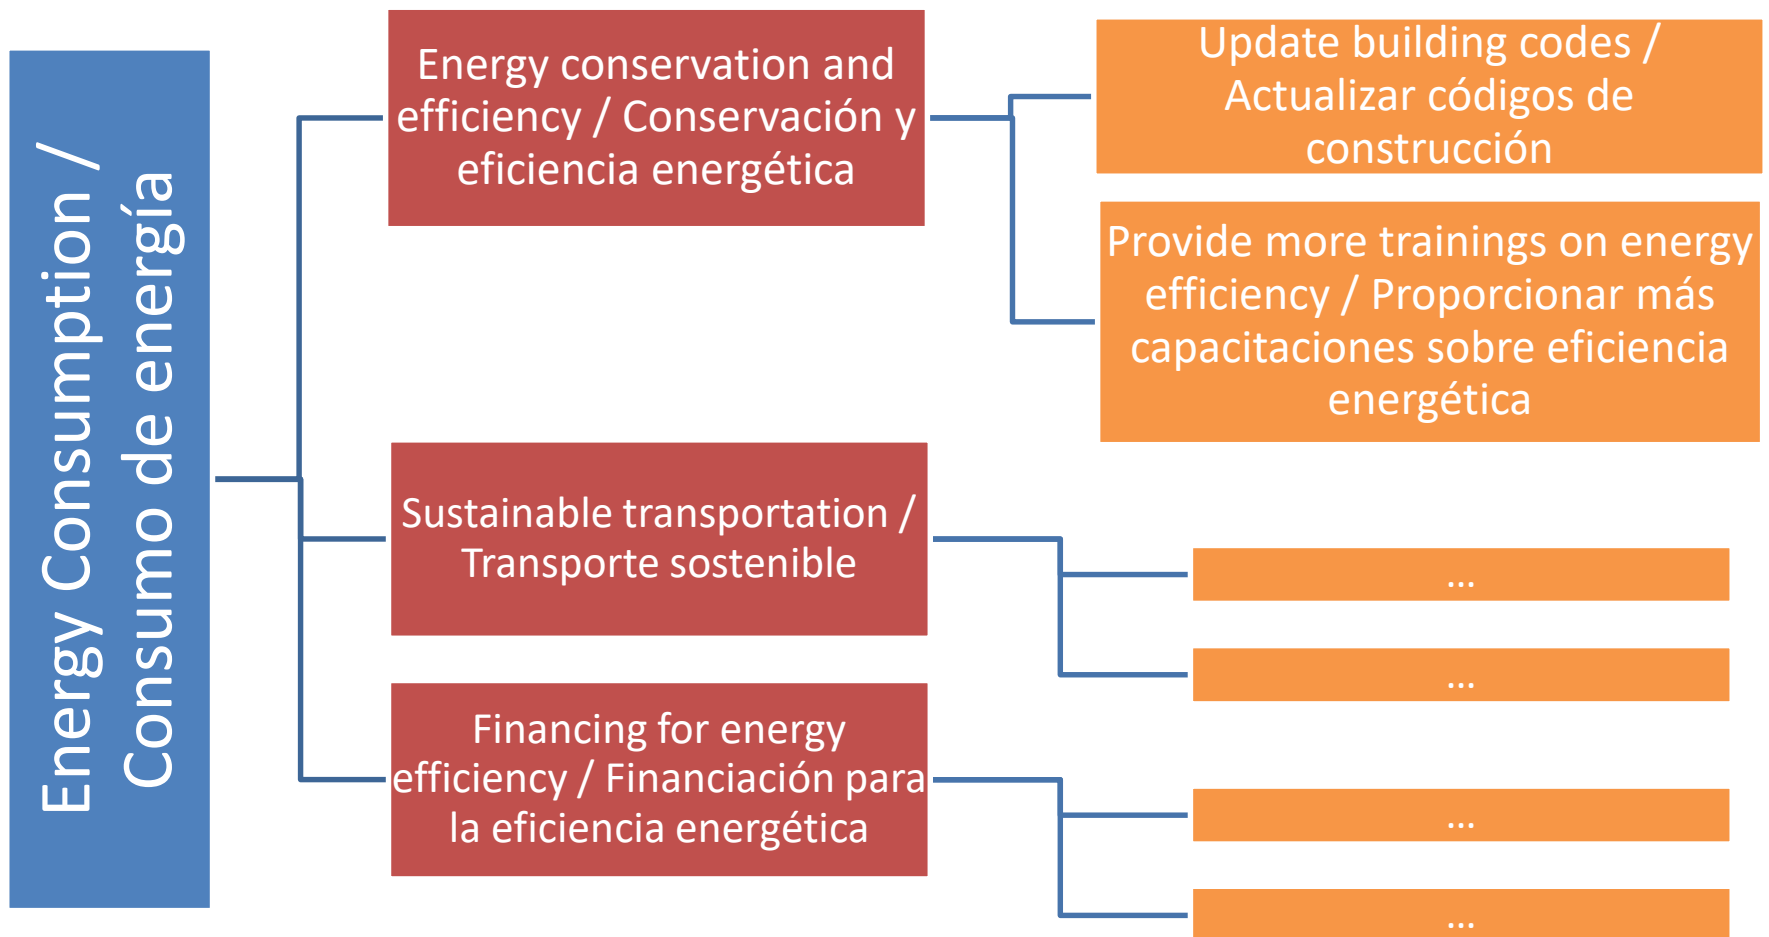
Energy Consumption / Consumo de energía

Energy conservation and efficiency / Conservación y eficiencia energética

Update building codes / Actualizar códigos de construcción

Provide more trainings on energy efficiency / Proporcionar más capacitaciones sobre eficiencia energética

Sustainable transportation / Transporte sostenible

...

...

Financing for energy efficiency / Financiación para la eficiencia energética

...

...